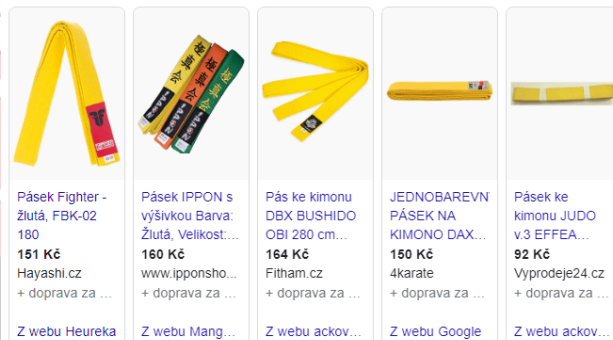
Pásek Fighter - žlutá, FBK-02 180
151 Kč
Hayashi.cz
+ doprava za ...
Z webu Heureka

Pásek IPPON s výšivkou Barva: Žlutá, Velikost:...
160 Kč
www.ipponsho...
+ doprava za ...
Z webu Mang...

Pás ke kimonu DBX BUSHIDO OBI 280 cm...
164 Kč
Fitham.cz
+ doprava za ...
Z webu ackov...

JEDNOBAREVNÝ PÁSEK NA KIMONO DAX...
150 Kč
4karate
+ doprava za ...
Z webu Google

Pásek ke kimonu JUDO v.3 EFFEA...
92 Kč
Vyprodeje24.cz
+ doprava za ...
Z webu ackov...